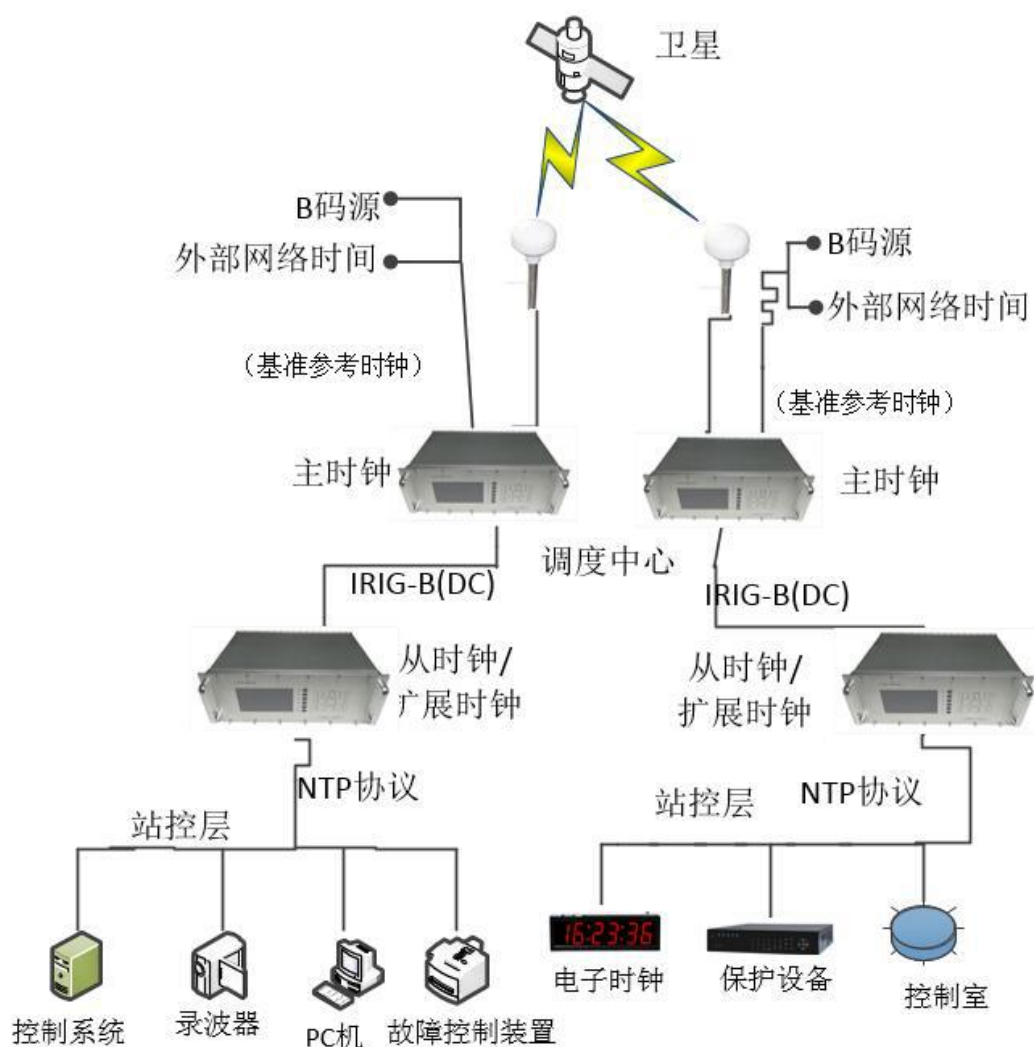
卫星

B码源
外部网络时间

B码源
外部网络时间

（基准参考时钟）

（基准参考时钟）

主时钟

主时钟

调度中心

IRIG-B(DC)

IRIG-B(DC)

从时钟/
广展时钟

从时钟/
扩展时钟

NTP协议

站控层

站控层

NTP协议

16:23:36

控制系统

录波器

PC机

故障控制装置

电子时钟

保护设备

控制室